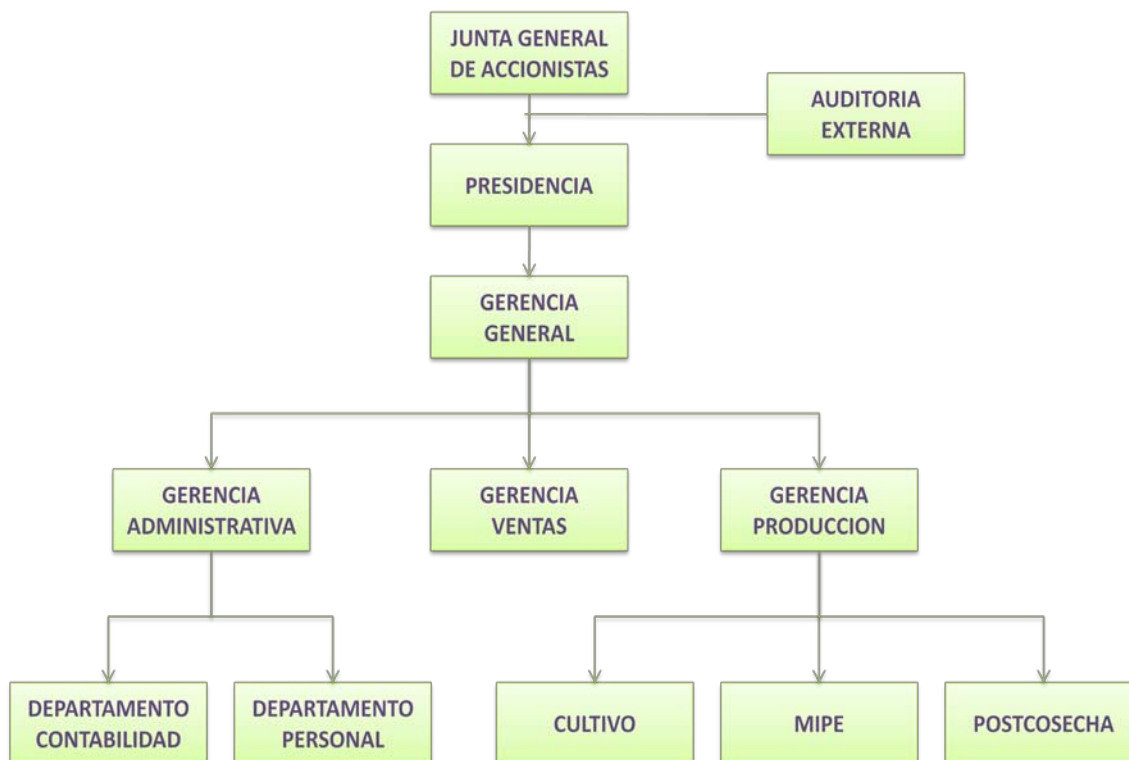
JUNTA GENERAL DE ACCIONISTAS

AUDITORIA EXTERNA

PRESIDENCIA

GERENCIA GENERAL

GERENCIA ADMINISTRATIVA

GERENCIA VENTAS

GERENCIA PRODUCCION

DEPARTAMENTO CONTABILIDAD

DEPARTAMENTO PERSONAL

CULTIVO

MIPE

POSTCOSECHA